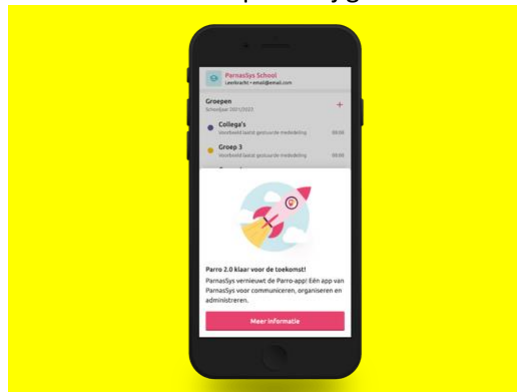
ParnasSys School
Leerkracht • email@email.com

Groepen
Schooljaar 2021/2022
+

Collega's
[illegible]
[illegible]

Groep 3
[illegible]
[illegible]

Parro 2.0 klaar voor de toekomst!
ParnasSys vernieuwt de Parro-app! Eén app van ParnasSys voor communiceren, organiseren en administreren.

Meer informatie